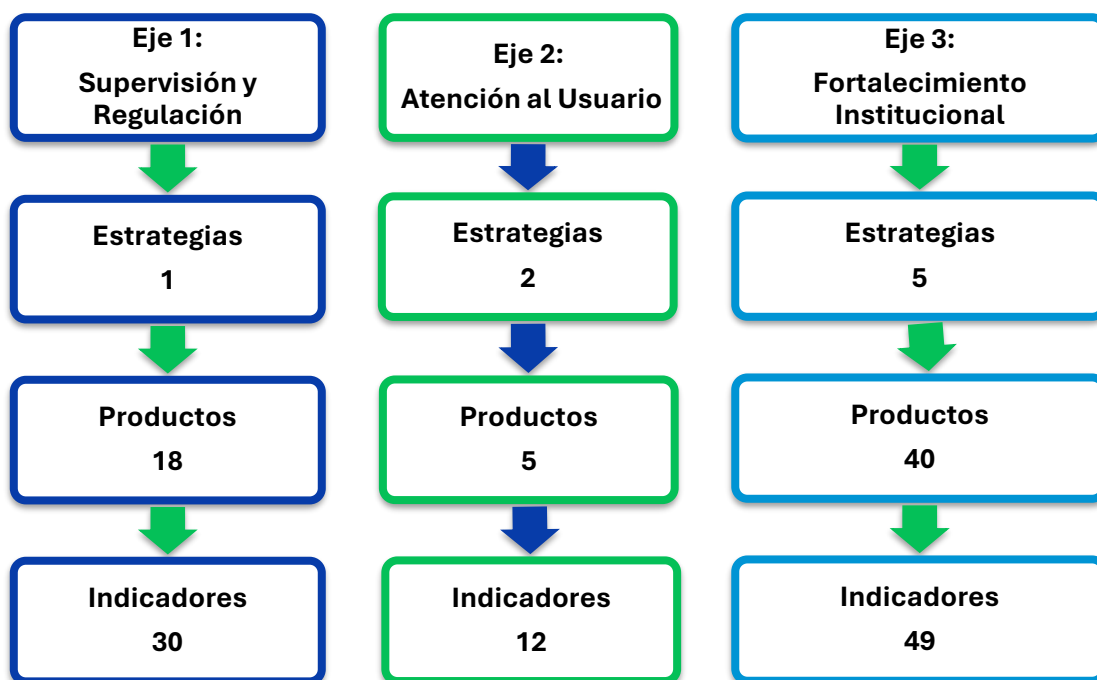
Eje 1:

Supervisión y Regulación

Estrategias

1

Productos

18

Indicadores

30

Eje 2:

Atención al Usuario

Estrategias

2

Productos

5

Indicadores

12

Eje 3:

Fortalecimiento Institucional

Estrategias

5

Productos

40

Indicadores

49